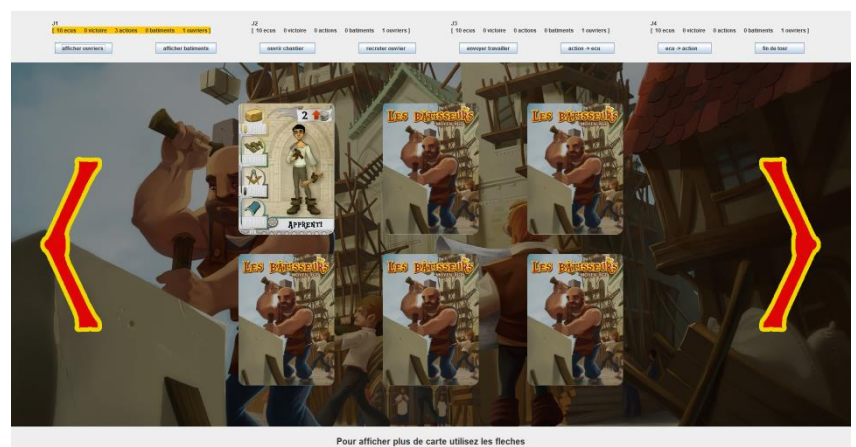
J1
[ 10 ecus 0 victoire 3 actions 0 batiments 1 ouvriers ]

J2
[ 10 ecus 0 victoire 0 actions 0 batiments 1 ouvriers ]

J3
[ 10 ecus 0 victoire 0 actions 0 batiments 1 ouvriers ]

J4
[ 10 ecus 0 victoire 0 actions 0 batiments 1 ouvriers ]

afficher ouvriers
afficher batiments
ouvrir chantier
recruter ouvrier
envoyer travailler
action -> ecu
ecu -> action
fin de tour

2
APPRENTI

LES BÂTISSEURS
LES BÂTISSEURS
LES BÂTISSEURS
LES BÂTISSEURS
LES BÂTISSEURS

Pour afficher plus de carte utilisez les fleches